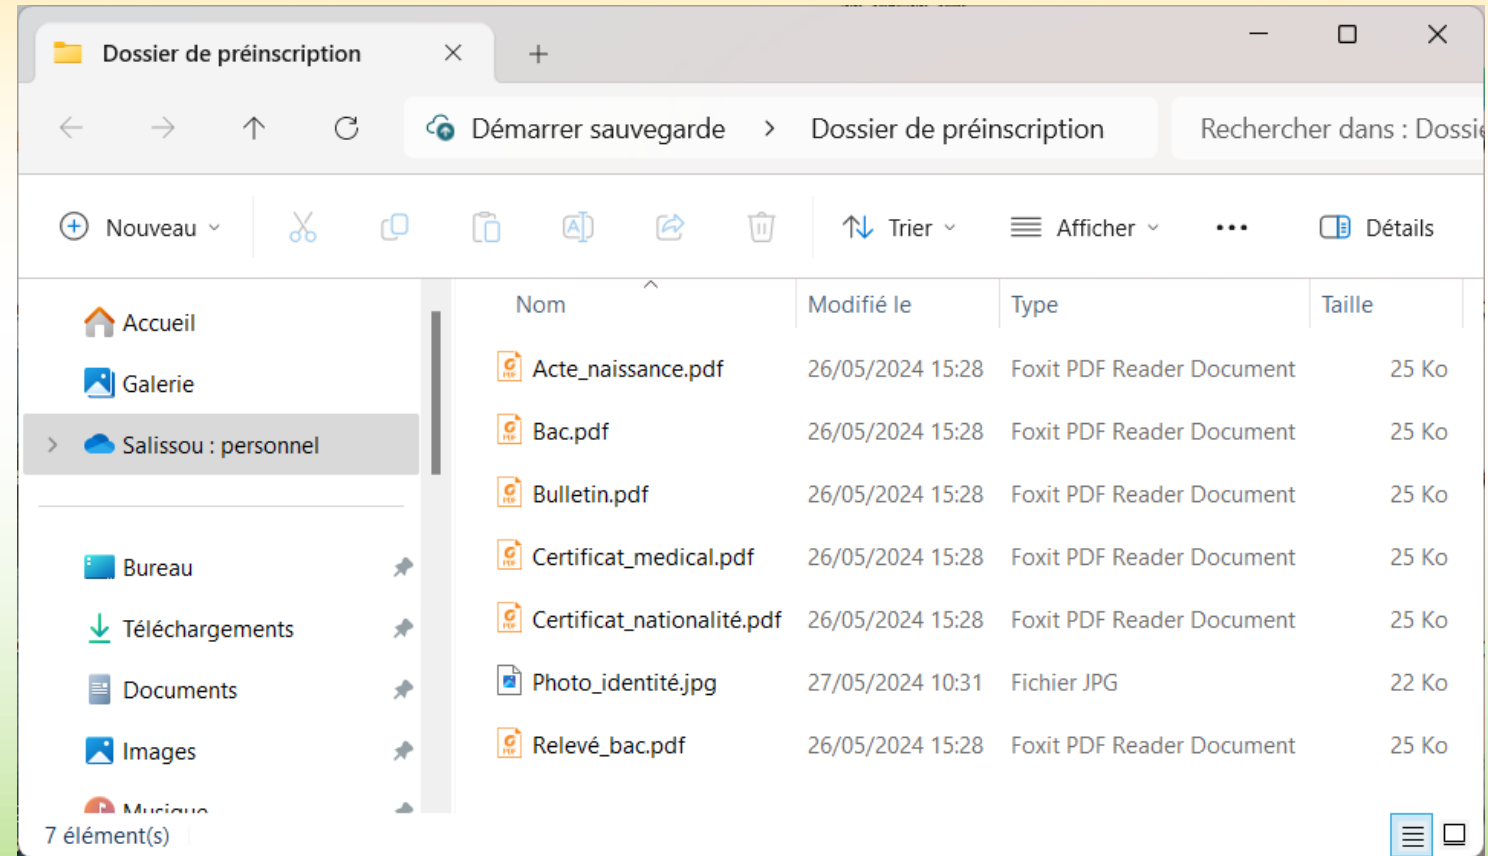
Dossier de préinscription

Démarrer sauvegarde > Dossier de préinscription

Rechercher dans : Dossi

Nouveau

Trier

Afficher

...

Détails

Accueil

Galerie

Salissou : personnel

Bureau

Téléchargements

Documents

Images

Musique

| Nom | Modifié le | Type | Taille |
|---|---|---|---|
| Acte_naissance.pdf | 26/05/2024 15:28 | Foxit PDF Reader Document | 25 Ko |
| Bac.pdf | 26/05/2024 15:28 | Foxit PDF Reader Document | 25 Ko |
| Bulletin.pdf | 26/05/2024 15:28 | Foxit PDF Reader Document | 25 Ko |
| Certificat_medical.pdf | 26/05/2024 15:28 | Foxit PDF Reader Document | 25 Ko |
| Certificat_nationalité.pdf | 26/05/2024 15:28 | Foxit PDF Reader Document | 25 Ko |
| Photo_identité.jpg | 27/05/2024 10:31 | Fichier JPG | 22 Ko |
| Relevé_bac.pdf | 26/05/2024 15:28 | Foxit PDF Reader Document | 25 Ko |

7 élément(s)